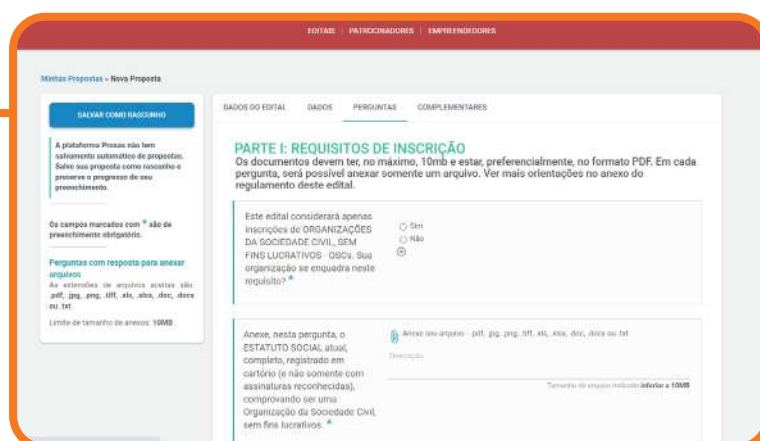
EDITAIS | PATROCINADORES | EMPREENDEDORES

Minhas Propostas » Nova Proposta

SALVAR COMO RASCUNHO

A plataforma Prosas não tem salvamento automático de propostas. Salve sua proposta como rascunho e preserve o progresso de seu preenchimento.

Os campos marcados com * são de preenchimento obrigatório.

Perguntas com resposta para anexar arquivos
As extensões de arquivos aceitas são: .pdf, .jpg, .png, .tiff, .xls, .xlsx, .doc, .docx ou .txt.

Limite de tamanho de anexos: 10MB.

DADOS DO EDITAL | DADOS | PERGUNTAS | COMPLEMENTARES

PARTE I: REQUISITOS DE INSCRIÇÃO
Os documentos devem ter, no máximo, 10mb e estar, preferencialmente, no formato PDF. Em cada pergunta, será possível anexar somente um arquivo. Ver mais orientações no anexo do regulamento deste edital.

Este edital considerará apenas inscrições de ORGANIZAÇÕES DA SOCIEDADE CIVIL, SEM FINS LUCRATIVOS - OSCs. Sua organização se enquadra neste requisito? *

Sim
Não

Anexe, nesta pergunta, o ESTATUTO SOCIAL atual, completo, registrado em cartório (e não somente com assinaturas reconhecidas), comprovando ser uma Organização da Sociedade Civil, sem fins lucrativos. *

Anexar um arquivo - .pdf, .jpg, .png, .tiff, .xls, .xlsx, .doc, .docx ou .txt

Descrição

Tamanho do arquivo indicado: inferior a 10MB